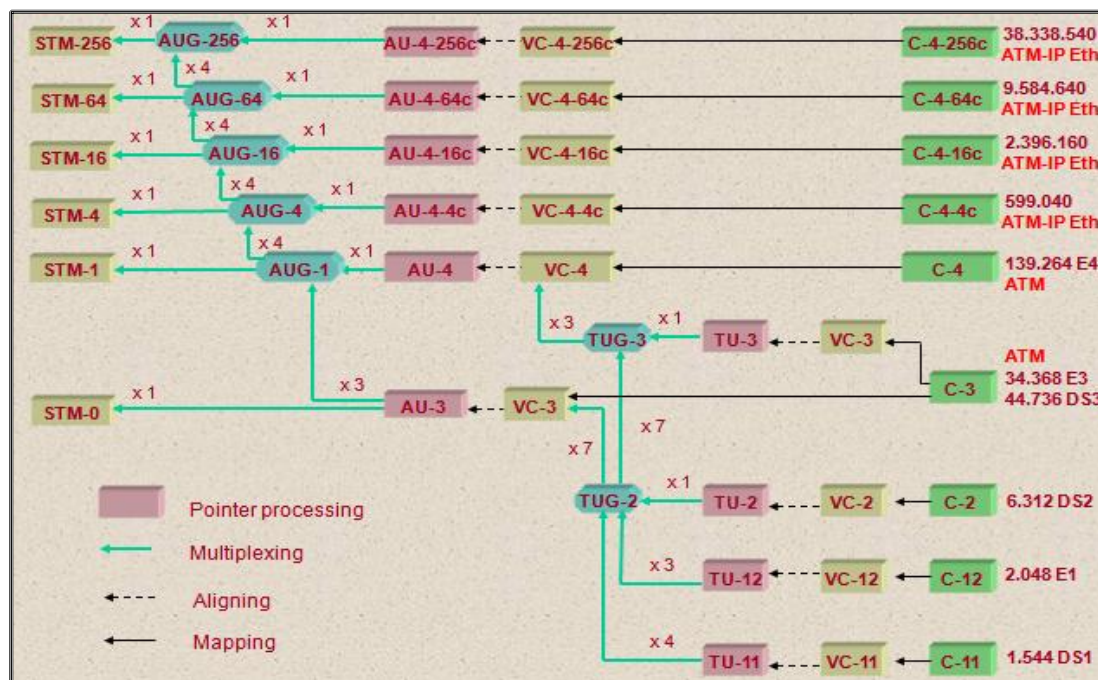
STM-256 x 1 AUG-256 x 1 AU-4-256c VC-4-256c C-4-256c 38.338.540 ATM-IP Eth

x 4

STM-64 x 1 AUG-64 x 1 AU-4-64c VC-4-64c C-4-64c 9.584.640 ATM-IP Eth

x 4

STM-16 x 1 AUG-16 x 1 AU-4-16c VC-4-16c C-4-16c 2.396.160 ATM-IP Eth

x 4

STM-4 x 1 AUG-4 x 1 AU-4-4c VC-4-4c C-4-4c 599.040 ATM-IP Eth

x 4

STM-1 x 1 AUG-1 x 1 AU-4 VC-4 C-4 139.264 E4 ATM

x 3 TUG-3 x 1 TU-3 VC-3

ATM

C-3 34.368 E3 44.736 DS3

STM-0 x 1 x 3 AU-3 VC-3

x 7 x 7

TUG-2 x 1 TU-2 VC-2 C-2 6.312 DS2

x 3 TU-12 VC-12 C-12 2.048 E1

x 4 TU-11 VC-11 C-11 1.544 DS1

Pointer processing

Multiplexing

Aligning

Mapping